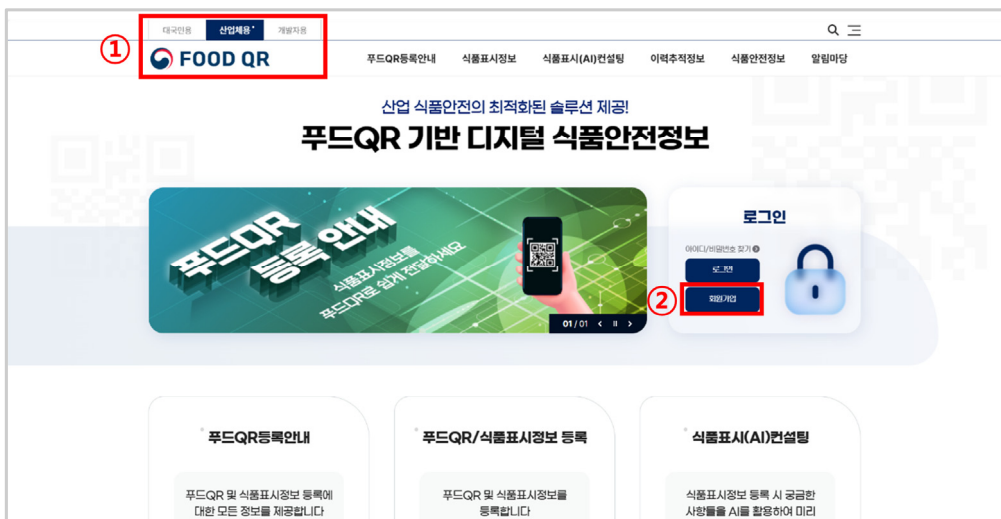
대국민용 산업체용 개발자용

①

FOOD QR

푸드QR등록안내 식품표시정보 식품표시(AI)컨설팅 이력추적정보 식품안전정보 알림마당

산업 식품안전의 최적화된 솔루션 제공!

푸드QR 기반 디지털 식품안전정보

푸드QR 등록 안내

식품표시정보를 푸드QR로 쉽게 전달하세요

01 / 01

로그인

아이디/비밀번호 찾기

로그인

②

회원가입

푸드QR등록안내

푸드QR 및 식품표시정보 등록에 대한 모든 정보를 제공합니다

푸드QR/식품표시정보 등록

푸드QR 및 식품표시정보를 등록합니다

식품표시(AI)컨설팅

식품표시정보 등록 시 궁금한 사항들을 AI를 활용하여 미리